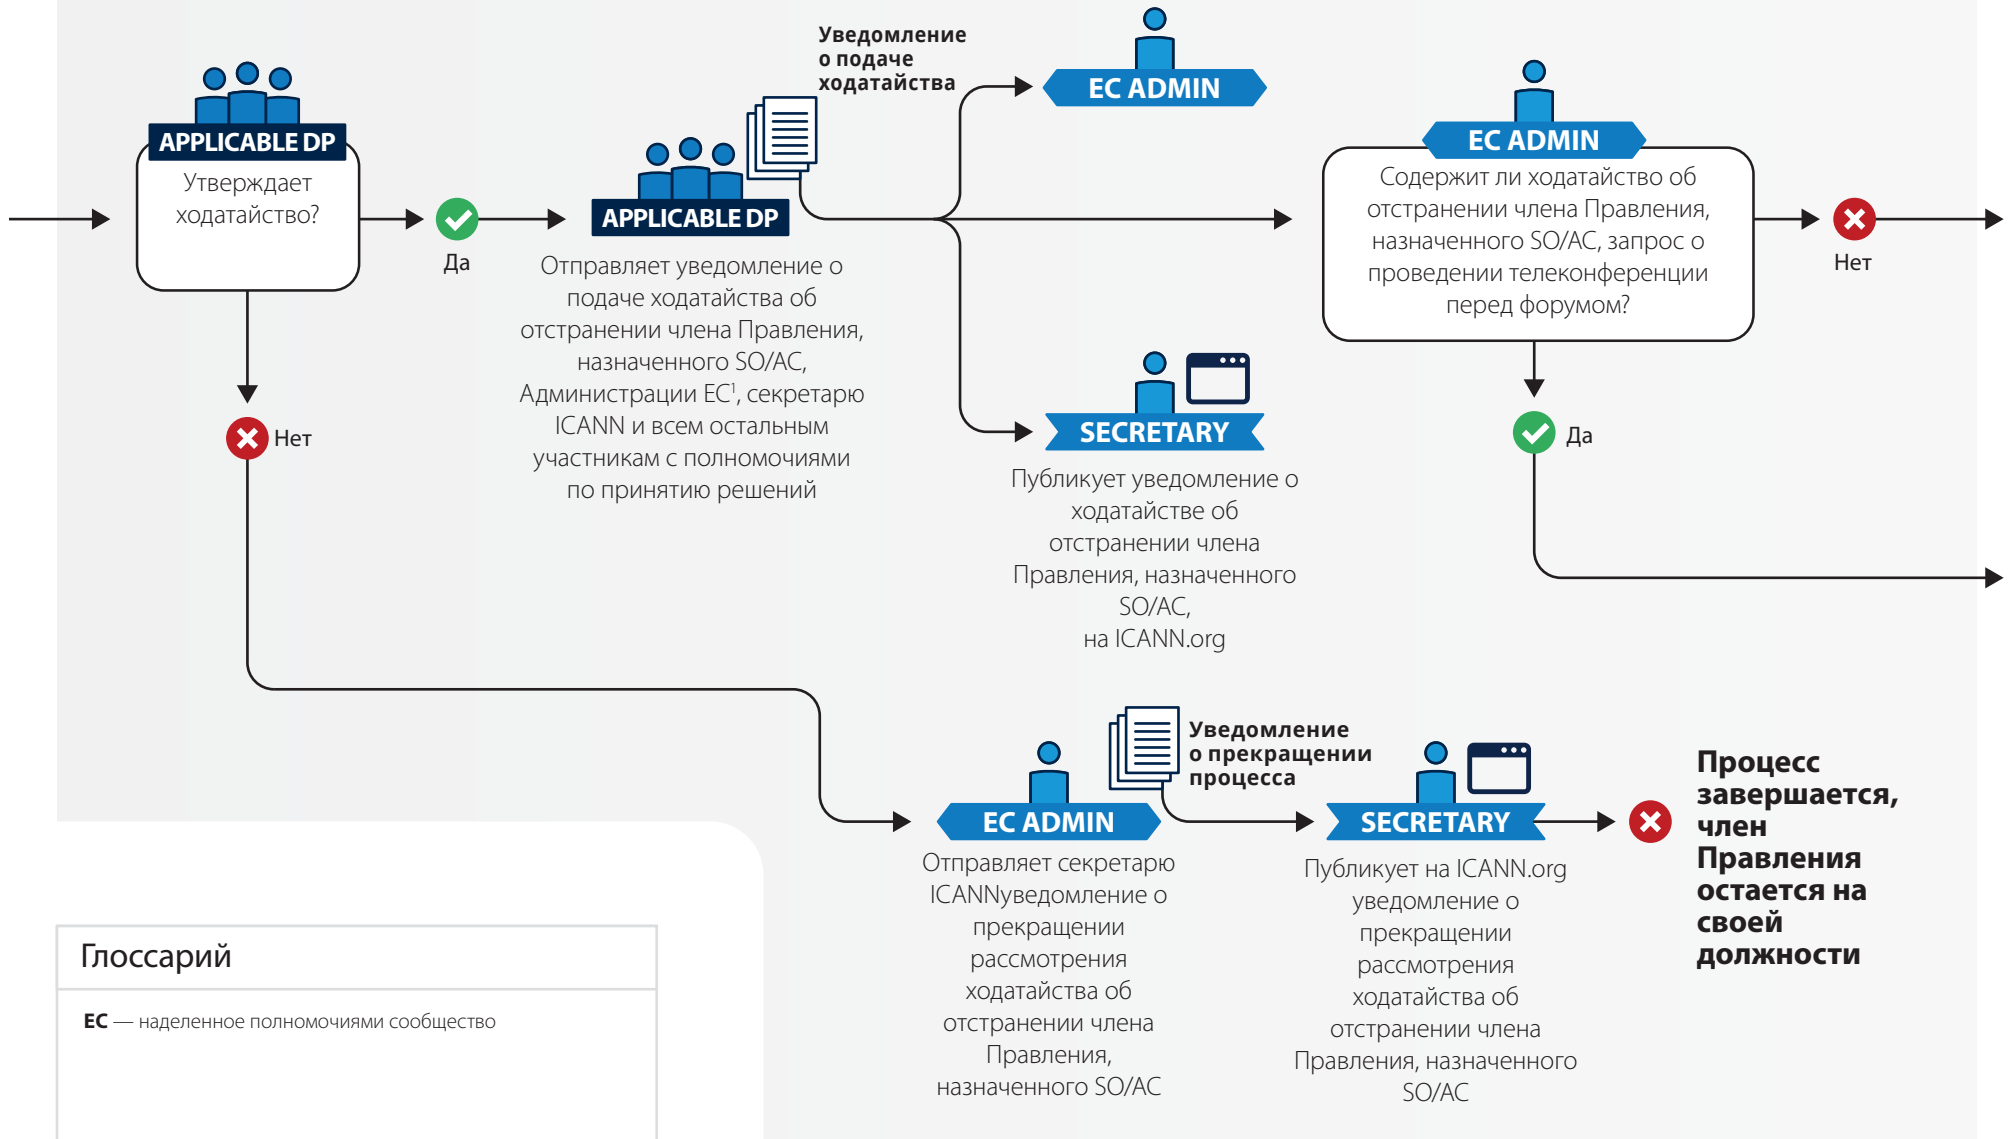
APPLICABLE DP
Утверждает ходатайство?

Да

APPLICABLE DP
Отправляет уведомление о подаче ходатайства об отстранении члена Правления, назначенного SO/AC, Администрации EC$^1$, секретарю ICANN и всем остальным участникам с полномочиями по принятию решений

Уведомление о подаче ходатайства

EC ADMIN

SECRETARY
Публикует уведомление о ходатайстве об отстранении члена Правления, назначенного SO/AC, на ICANN.org

EC ADMIN
Содержит ли ходатайство об отстранении члена Правления, назначенного SO/AC, запрос о проведении телеконференции перед форумом?

Нет

Да

Нет

EC ADMIN
Отправляет секретарю ICANNуведомление о прекращении рассмотрения ходатайства об отстранении члена Правления, назначенного SO/AC

Уведомление о прекращении процесса

SECRETARY
Публикует на ICANN.org уведомление о прекращении рассмотрения ходатайства об отстранении члена Правления, назначенного SO/AC

Процесс завершается, член Правления остается на своей должности

Глоссарий

EC — наделенное полномочиями сообщество